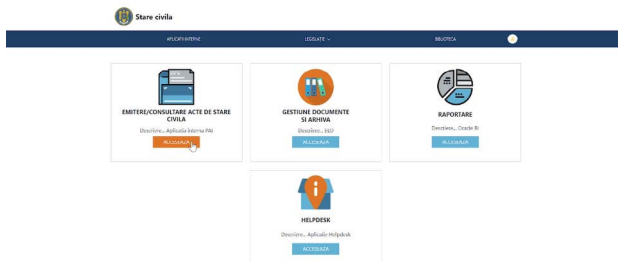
Stare civila

APLICATII INTERNE

LEGISLATIE

BIBLIOTECA

EMITERE/CONSULTARE ACTE DE STARE CIVILA

Descriere... Aplicatia Interna PAI

ACCESEAZA

GESTIUNE DOCUMENTE SI ARHIVA

Descriere... EED

ACCESEAZA

RAPORTARE

Descriere... Oracle BI

ACCESEAZA

HELPDESK

Descriere... Aplicatie Helpdesk

ACCESEAZA